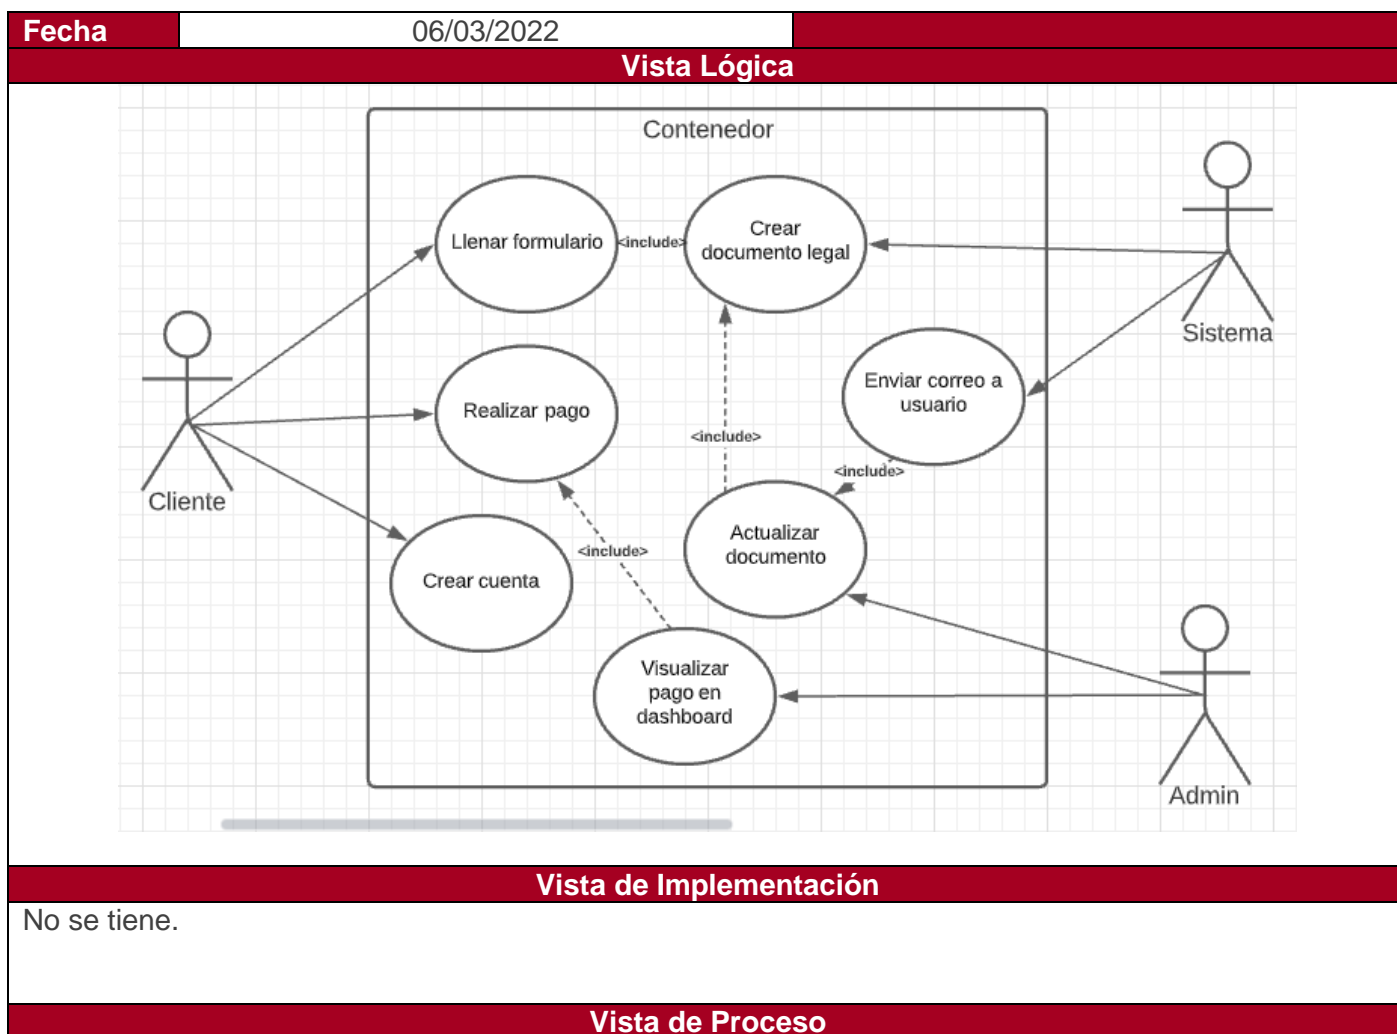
| Fecha | 06/03/2022 |  |
|---|---|---|

Vista Lógica

Contenedor

Llenar formulario

<include>

Crear documento legal

Sistema

Cliente

Realizar pago

Enviar correo a usuario

<include>

<include>

Actualizar documento

<include>

Crear cuenta

Visualizar pago en dashboard

Admin

Vista de Implementación

No se tiene.

Vista de Proceso